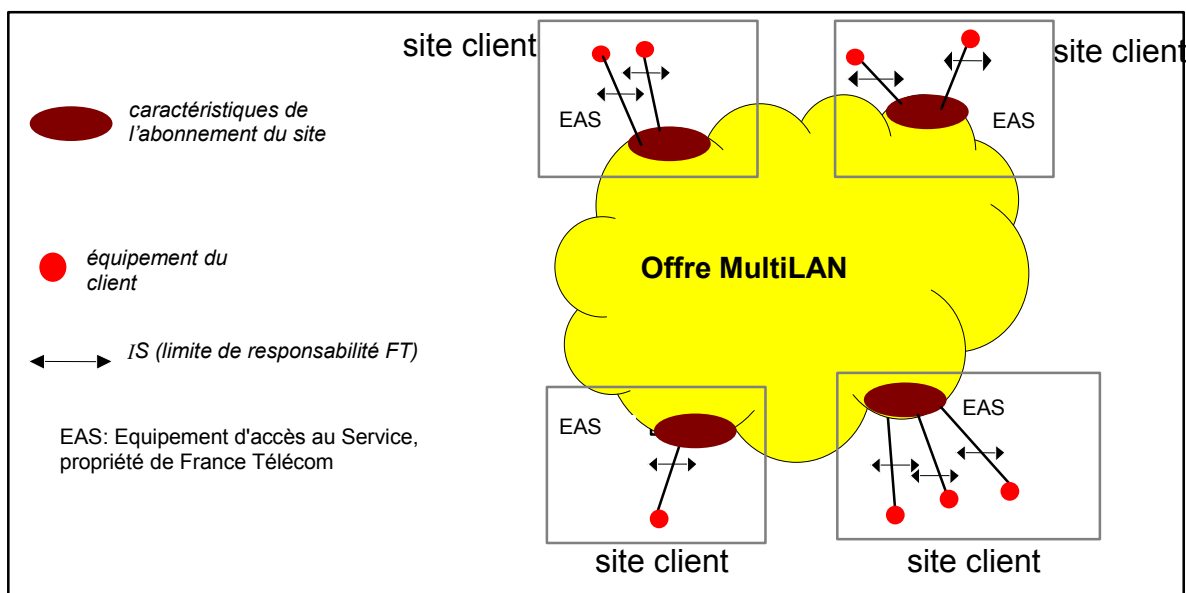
site client

site client

caractéristiques de l'abonnement du site

EAS

EAS

équipement du client

Offre MultiLAN

IS (limite de responsabilité FT)

EAS: Equipement d'accès au Service, propriété de France Télécom

EAS

EAS

site client

site client